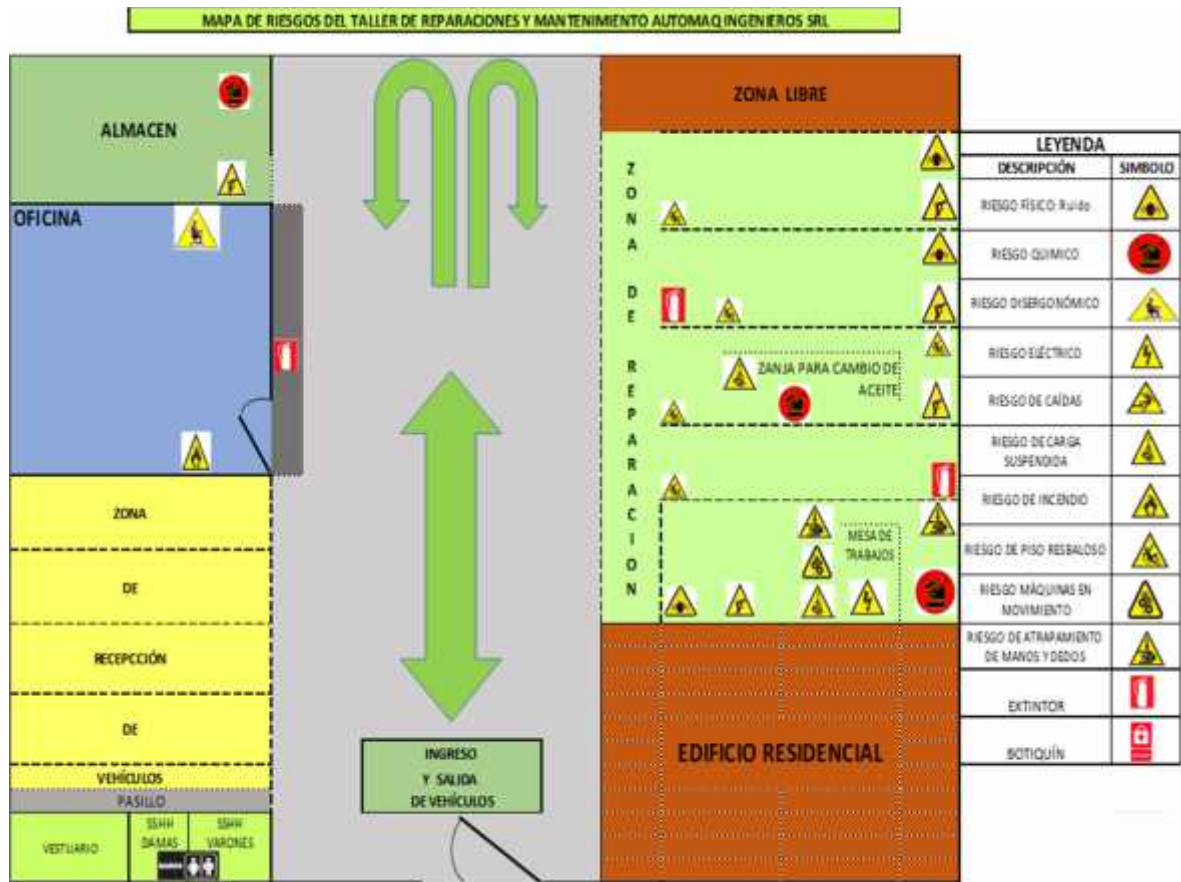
MAPA DE RIESGOS DEL TALLER DE REPARACIONES Y MANTENIMIENTO AUTOMAQ INGENIEROS SRL

ALMACEN

OFICINA

ZONA

DE

RECEPCCIÓN

DE

VEHÍCULOS

PASILLO

VESTUARIO

SSHH DAMAS

SSHH VARONES

INGRESO Y SALIDA DE VEHÍCULOS

ZONA LIBRE

ZONA DE REPARACION

ZANJA PARA CAMBIO DE ACEITE

MESA DE TRABAJOS

EDIFICIO RESIDENCIAL

LEYENDA

| DESCRIPCIÓN | SIMBOLO |
|---|---|
| RIESGO FÍSICO Ruido | |
| RIESGO QUIMICO | |
| RIESGO DISERGONÓMICO | |
| RIESGO ELÉCTRICO | |
| RIESGO DE CAÍDAS | |
| RIESGO DE CARGA SUSPENDIDA | |
| RIESGO DE INCENDIO | |
| RIESGO DE PISO RESBALOSO | |
| RIESGO MÁQUINAS EN MOVIMIENTO | |
| RIESGO DE ATRAPAMIENTO DE MANOS Y DEDOS | |
| EXTINTOR | |
| BOTIQUÍN | |